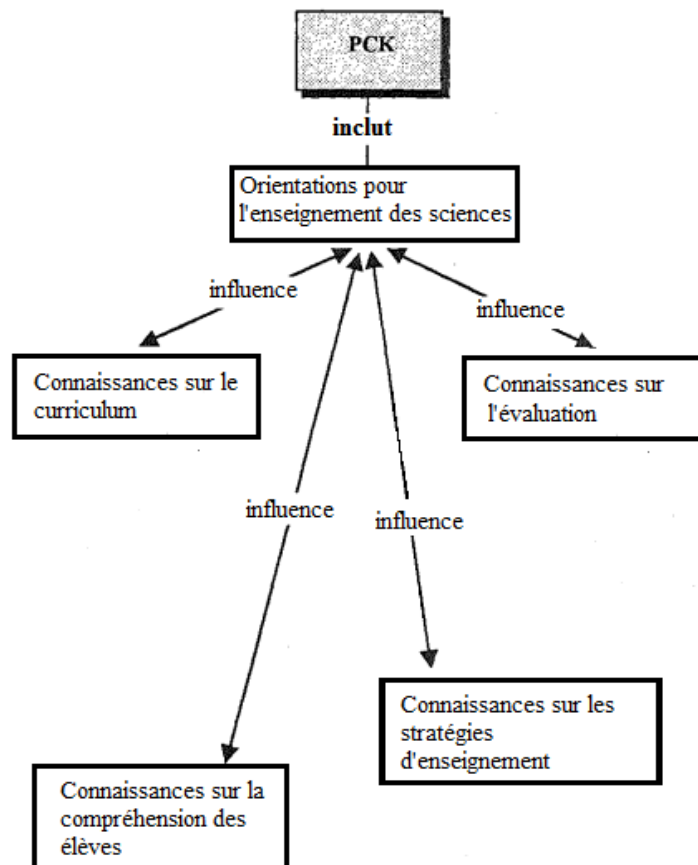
PCK

inclut

Orientations pour l'enseignement des sciences

influence

influence

Connaissances sur le curriculum

Connaissances sur l'évaluation

influence

influence

Connaissances sur les stratégies d'enseignement

Connaissances sur la compréhension des élèves